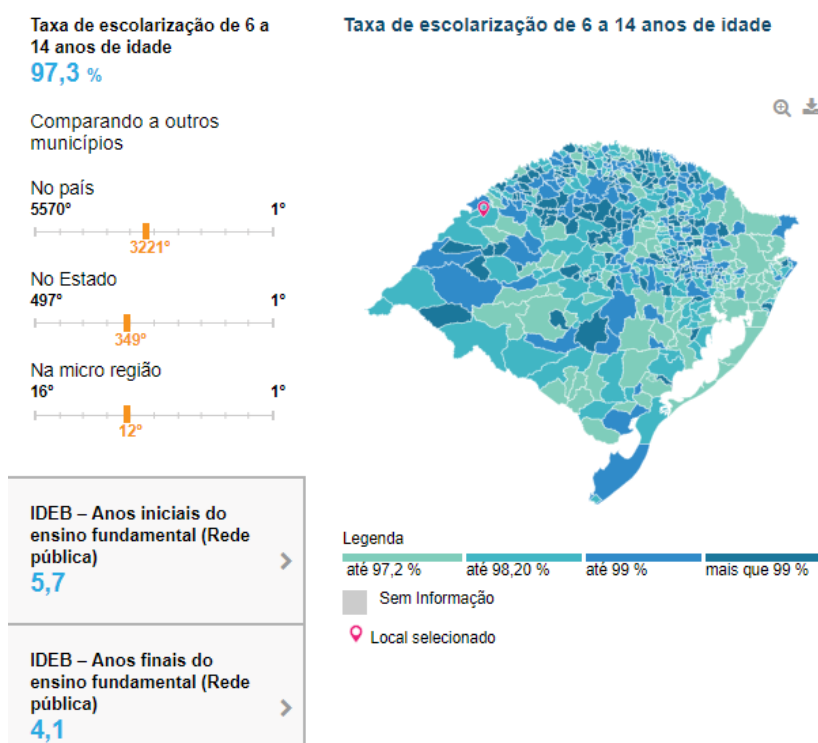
Taxa de escolarização de 6 a 14 anos de idade
97,3 %

Comparando a outros municípios

No país
5570°
1°
3221°

No Estado
497°
1°
349°

Na micro região
16°
1°
12°

IDEB – Anos iniciais do ensino fundamental (Rede pública)
5,7

IDEB – Anos finais do ensino fundamental (Rede pública)
4,1

Taxa de escolarização de 6 a 14 anos de idade

Legenda
até 97,2 %
até 98,20 %
até 99 %
mais que 99 %

Sem Informação

Local selecionado